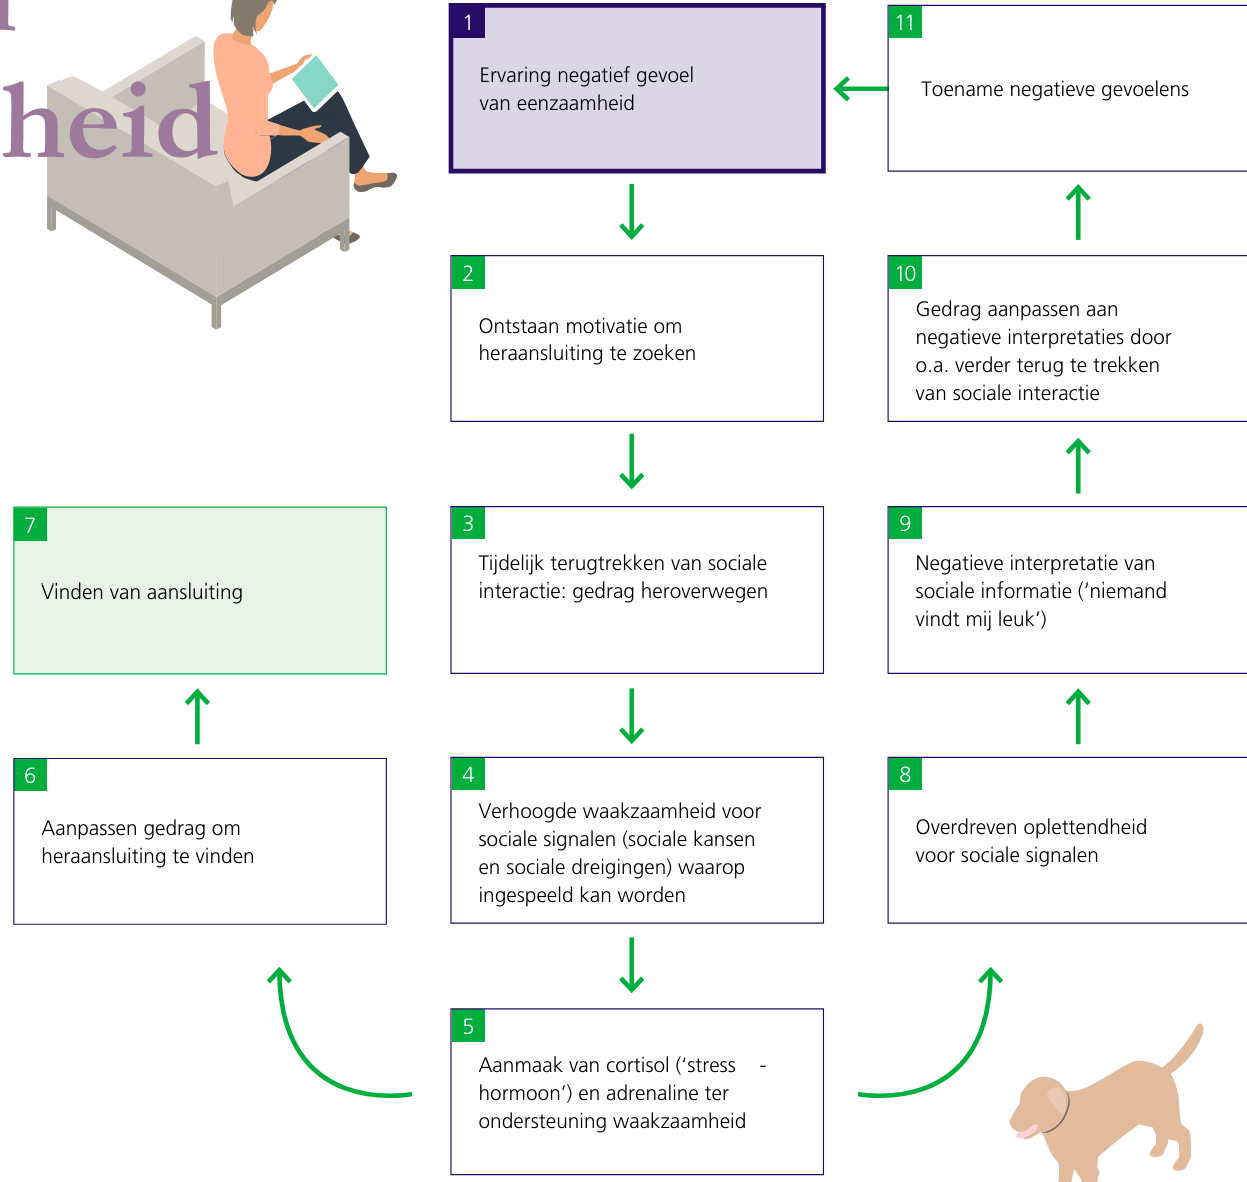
heid

1
Ervaring negatief gevoel van eenzaamheid

11
Toename negatieve gevoelens

2
Ontstaan motivatie om heraansluiting te zoeken

10
Gedrag aanpassen aan negatieve interpretaties door o.a. verder terug te trekken van sociale interactie

7
Vinden van aansluiting

3
Tijdelijk terugtrekken van sociale interactie: gedrag heroverwegen

9
Negatieve interpretatie van sociale informatie (‘niemand vindt mij leuk’)

6
Aanpassen gedrag om heraansluiting te vinden

4
Verhoogde waakzaamheid voor sociale signalen (sociale kansen en sociale dreigingen) waarop ingespeeld kan worden

8
Overdreven oplettendheid voor sociale signalen

5
Aanmaak van cortisol (‘stress - hormoon’) en adrenaline ter ondersteuning waakzaamheid